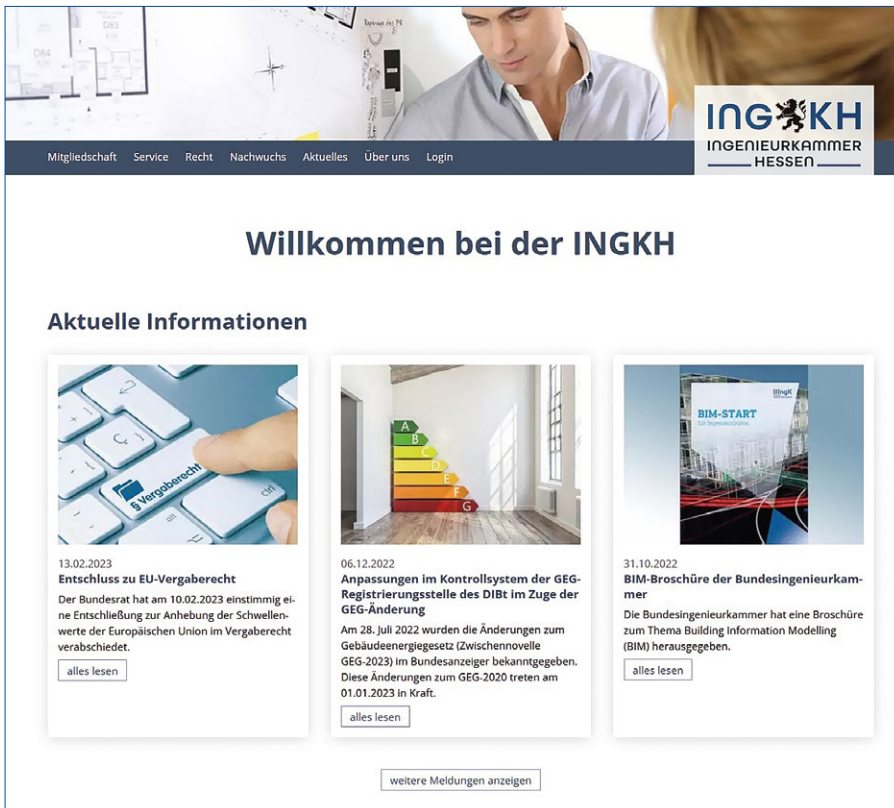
D83

D84

INGKH
INGENIEURKAMMER
HESSEN

Mitgliedschaft Service Recht Nachwuchs Aktuelles Über uns Login

Willkommen bei der INGKH

Aktuelle Informationen

§ Vergaberecht

13.02.2023
Entschluss zu EU-Vergaberecht
Der Bundesrat hat am 10.02.2023 einstimmig eine Entschließung zur Anhebung der Schwellenwerte der Europäischen Union im Vergaberecht verabschiedet.
alles lesen

A B C D E F G

06.12.2022
Anpassungen im Kontrollsystem der GEG-Registrierungsstelle des DIBt im Zuge der GEG-Änderung
Am 28. Juli 2022 wurden die Änderungen zum Gebäudeenergiegesetz (Zwischennovelle GEG-2023) im Bundesanzeiger bekanntgegeben. Diese Änderungen zum GEG-2020 treten am 01.01.2023 in Kraft.
alles lesen

BIngK
BIM-START

31.10.2022
BIM-Broschüre der Bundesingenieurkammer
Die Bundesingenieurkammer hat eine Broschüre zum Thema Building Information Modelling (BIM) herausgegeben.
alles lesen

weitere Meldungen anzeigen